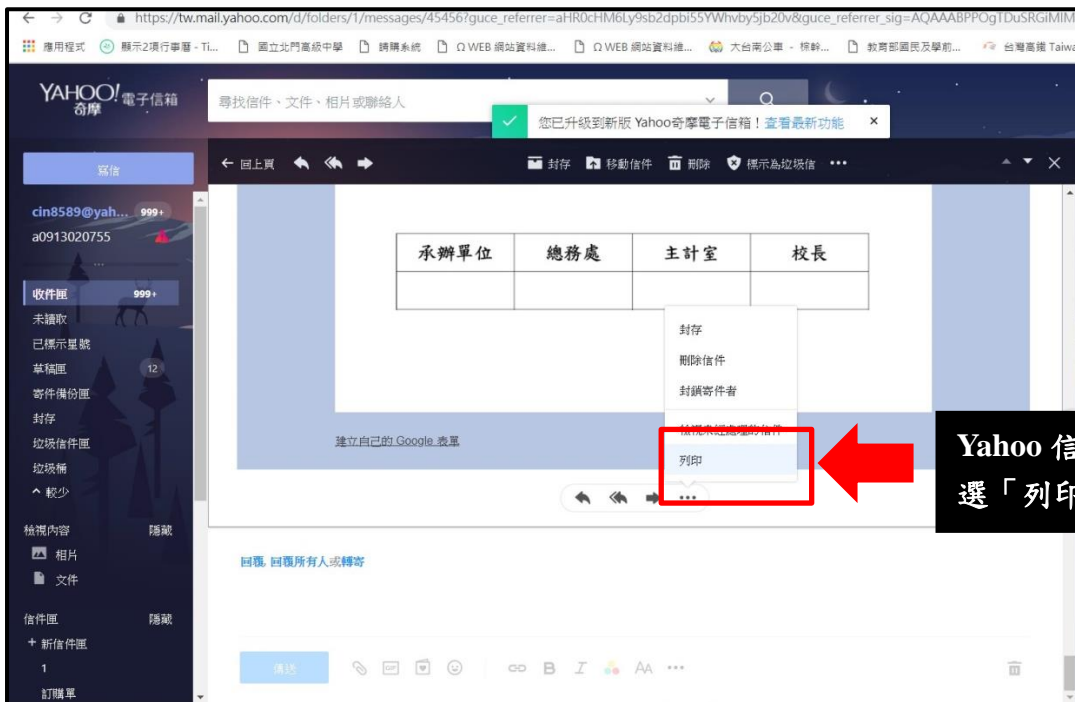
https://tw.mail.yahoo.com/d/folders/1/messages/45456?guce_referrer=aHR0cHM6Ly9sb2dpbi55YWhvby5jb20v&guce_referrer_sig=AQAAABPPOgTDuSRGiMIM

應用程式 顯示2項行事曆 - Ti... 國立北門高級中學 請購系統 Ω WEB 網站資料維... Ω WEB 網站資料維... 大台南公車 - 棕幹... 教育部國民及學前... 台灣高鐵 Taiwa

YAHOO! 奇摩 電子信箱

尋找信件、文件、相片或聯絡人

您已升級到新版 Yahoo奇摩電子信箱！查看最新功能 ×

寫信

← 回上頁 封存 移動信件 刪除 標示為垃圾信 •••

cin8589@yah... 999+
a0913020755

收件匣 999+
未讀取
已標示星號
草稿匣 12
寄件備份匣
封存
垃圾信件匣
垃圾桶
^ 較少

檢視內容 隱藏
相片
文件

信件匣 隱藏
+ 新信件匣
1
訂購單

| 承辦單位 | 總務處 | 主計室 | 校長 |
|---|---|---|---|
| | | | |

封存
刪除信件
封鎖寄件者
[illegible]
列印

建立自己的 Google 表單

Yahoo 信
選「列印

回覆, 回覆所有人或轉寄

傳送